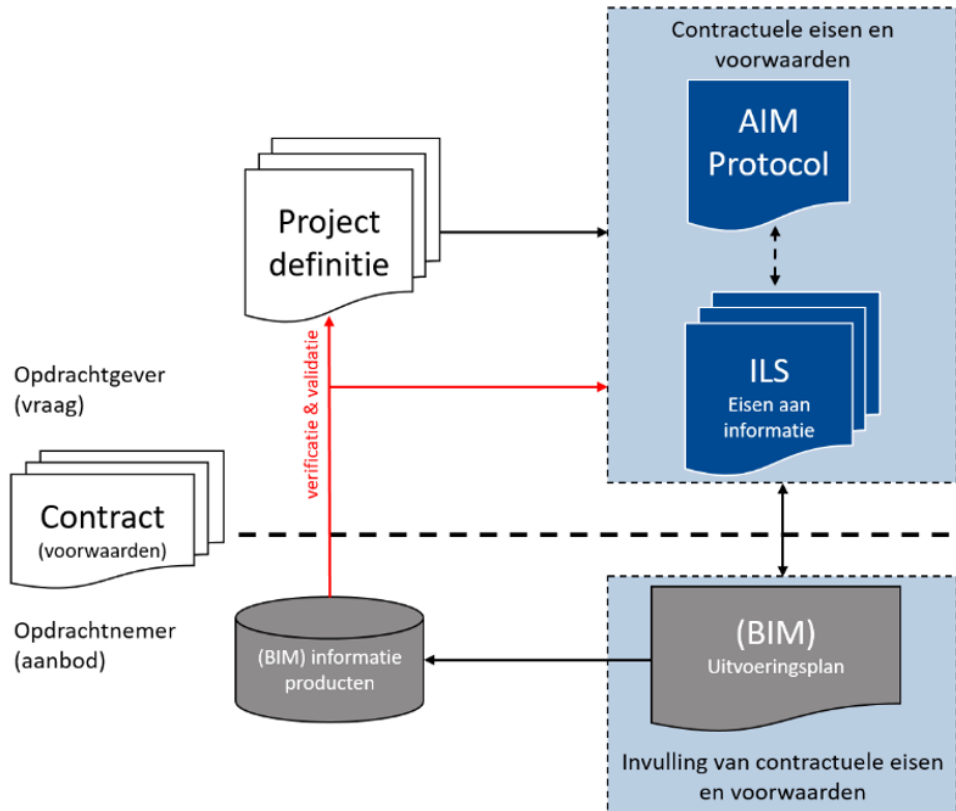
Contractuele eisen en voorwaarden

AIM Protocol

Project definitie

ILS
Eisen aan informatie

Opdrachtgever (vraag)

verificatie & validatie

Contract
(voorwaarden)

Opdrachtnemer (aanbod)

(BIM) informatie producten

(BIM)
Uitvoeringsplan

Invulling van contractuele eisen en voorwaarden